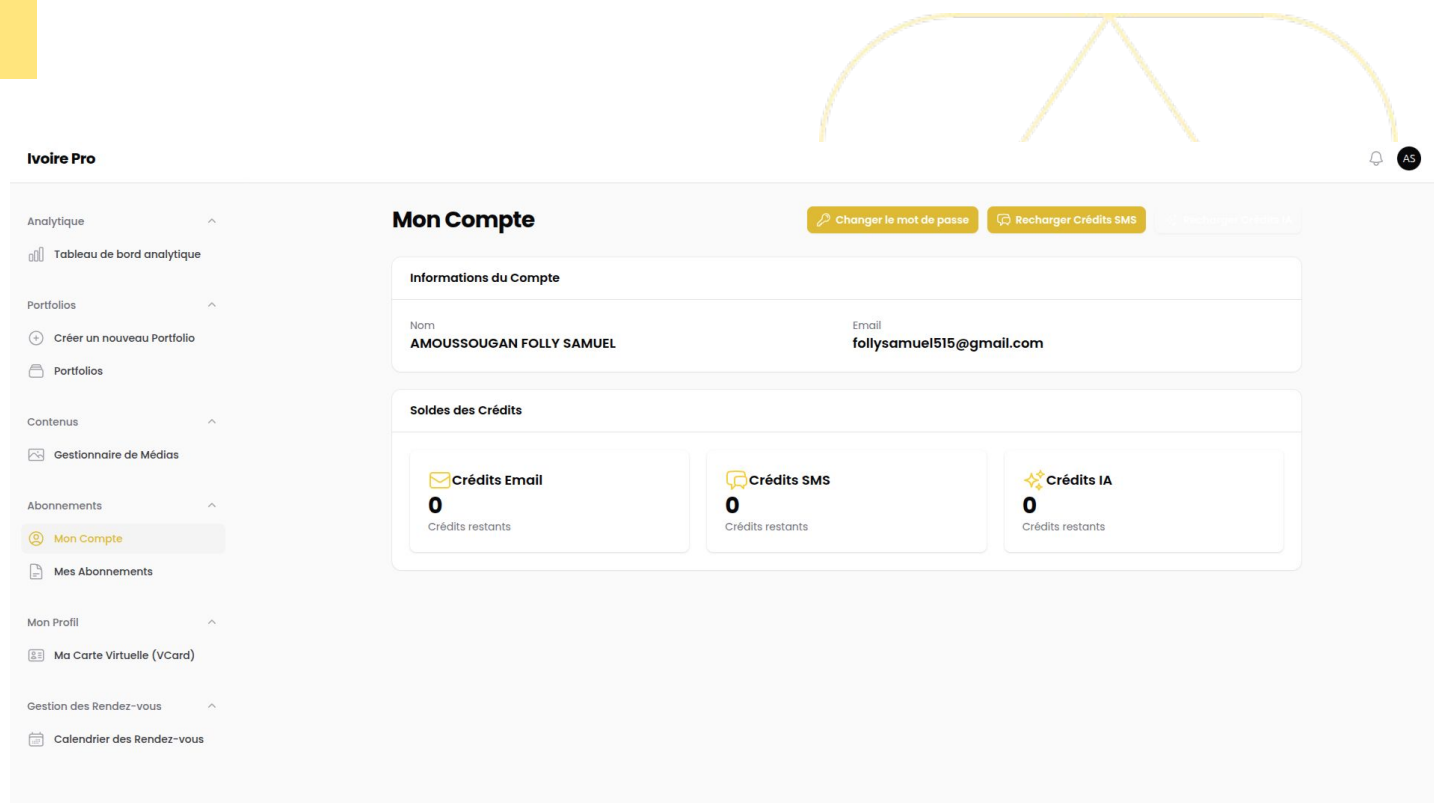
Ivoire Pro

AS

Analytique

Tableau de bord analytique

Portfolios

Créer un nouveau Portfolio

Portfolios

Contenus

Gestionnaire de Médias

Abonnements

Mon Compte

Mes Abonnements

Mon Profil

Ma Carte Virtuelle (VCard)

Gestion des Rendez-vous

Calendrier des Rendez-vous

Mon Compte

Changer le mot de passe

Recharger Crédits SMS

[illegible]

Informations du Compte

Nom
AMOUSSOUGAN FOLLY SAMUEL

Email
follysamuel515@gmail.com

Soldes des Crédits

Crédits Email
0
Crédits restants

Crédits SMS
0
Crédits restants

Crédits IA
0
Crédits restants